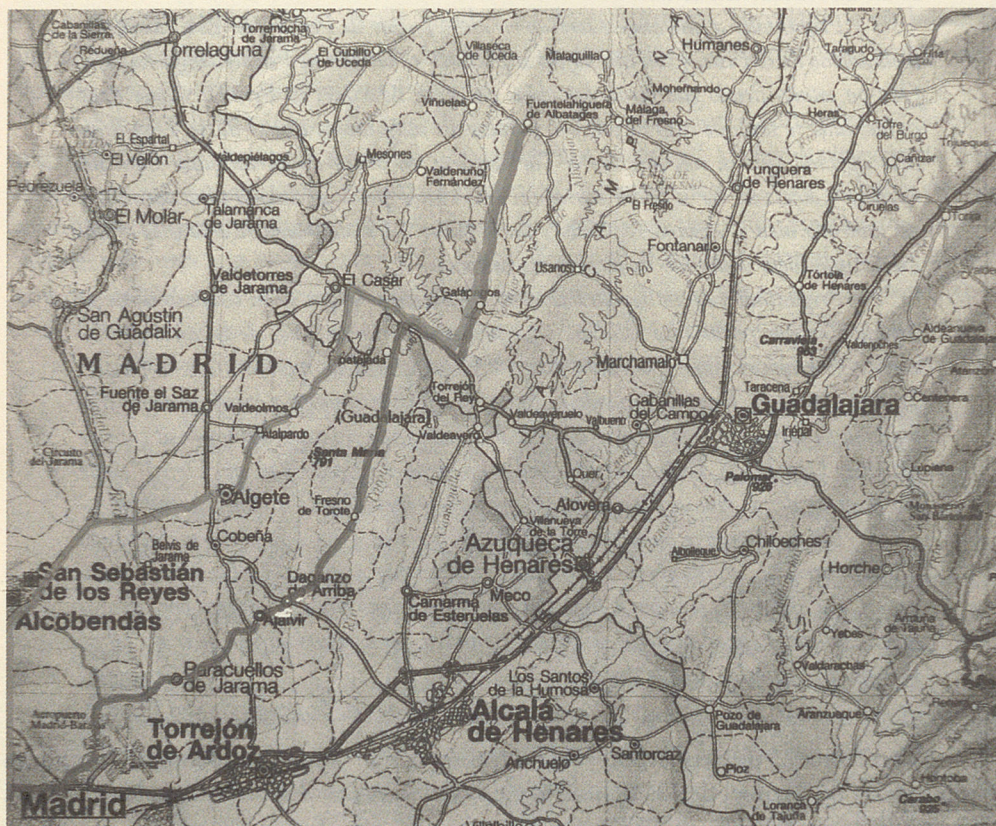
Cabanillas de la Sierra
Redueña
Torrelaguna
Torremocha de Jarama
El Cubillo de Uceda
Villaseca de Uceda
Malaguilla
Humanes
Taragudo
Hita
Mohernando
Viñuelas
Fuentelahiguera de Albatages
Málaga del Fresno
Heras
Torre del Burgo
Trijueque
El Espartal
El Vellón
Valdepiélagos
Mesones
Valdenuño Fernández
Yunquera de Henares
Cañizar
Pedrezuela
El Molar
Talamanca de Jarama
El Fresno
Ciruelas
Torija
Fontanar
Valdetorres de Jarama
El Casar
Usanos
Tórtola de Henares
San Agustín de Guadalix
Galápagos
MADRID
Marchamalo
Carravieja 835
Aldeanueva de Guadalajara
Valdenoches
Atanzón
Fuente el Saz de Jarama
Valdeolmos
Torrejón del Rey
Cabanillas del Campo
Taracena
Guadalajara
Centenera
Iriepal
Alalpardo
(Guadalajara)
Valdeaveruelo
Valbueno
Circuito del Jarama
Valdeavero
Santa María 791
Quer
Palomar 828
Lupiana
Algete
Fresno de Torote
Alovera
Monasterio de San Bartolomé
Villanueva de la Torre
Belvis de Jarama
Cobeña
Azuqueca de Henares
Chiloeches
Albolleque
Horche
San Sebastián de los Reyes
Daganzo de Arriba
Camarma de Esteruelas
Meco
Alcobendas
Ajalvir
Yebes
Armuña de Tajuña
Valdarachas
Paracuellos de Jarama
Los Santos de la Humosa
Aeropuerto Madrid-Barajas
Torrejón de Ardoz
Alcalá de Henares
Pozo de Guadalajara
Aranzueque
Renera
Santorcaz
Anchuelo
Pioz
Hontoba
Madrid
Loranca de Tajuña
Carabo 835